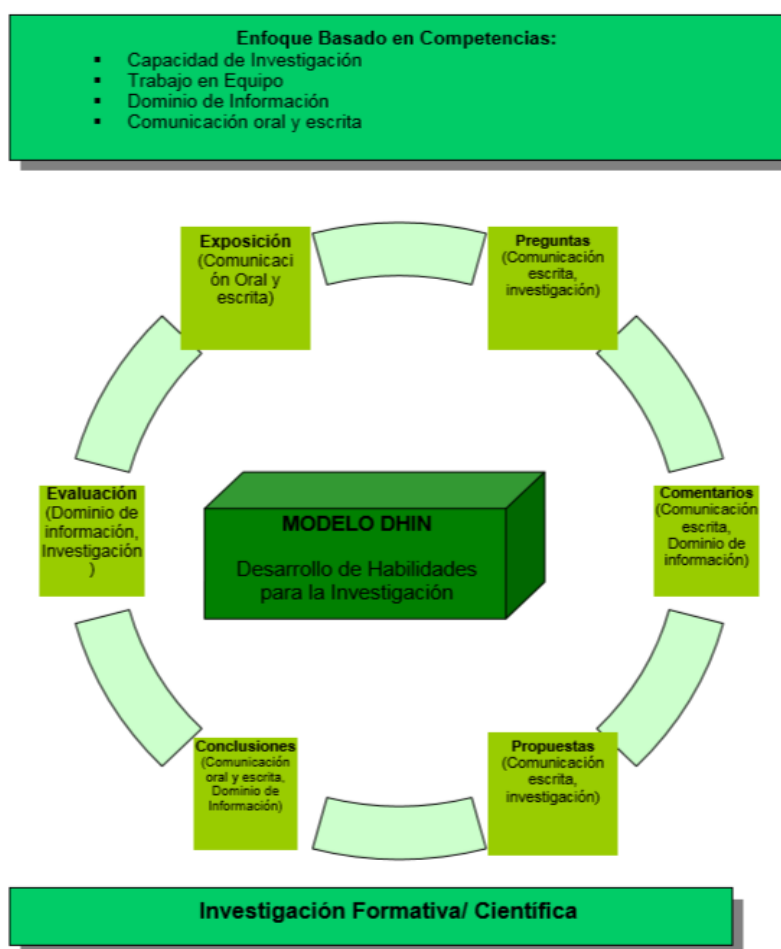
Enfoque Basado en Competencias:
▪ Capacidad de Investigación
▪ Trabajo en Equipo
▪ Dominio de Información
▪ Comunicación oral y escrita

Exposición (Comunicación Oral y escrita)

Preguntas (Comunicación escrita, investigación)

Evaluación (Dominio de información, Investigación)

MODELO DHIN

Desarrollo de Habilidades para la Investigación

Comentarios (Comunicación escrita, Dominio de información)

Conclusiones (Comunicación oral y esorita, Dominio de Información)

Propuestas (Comunicación escrita, investigación)

Investigación Formativa/ Científica